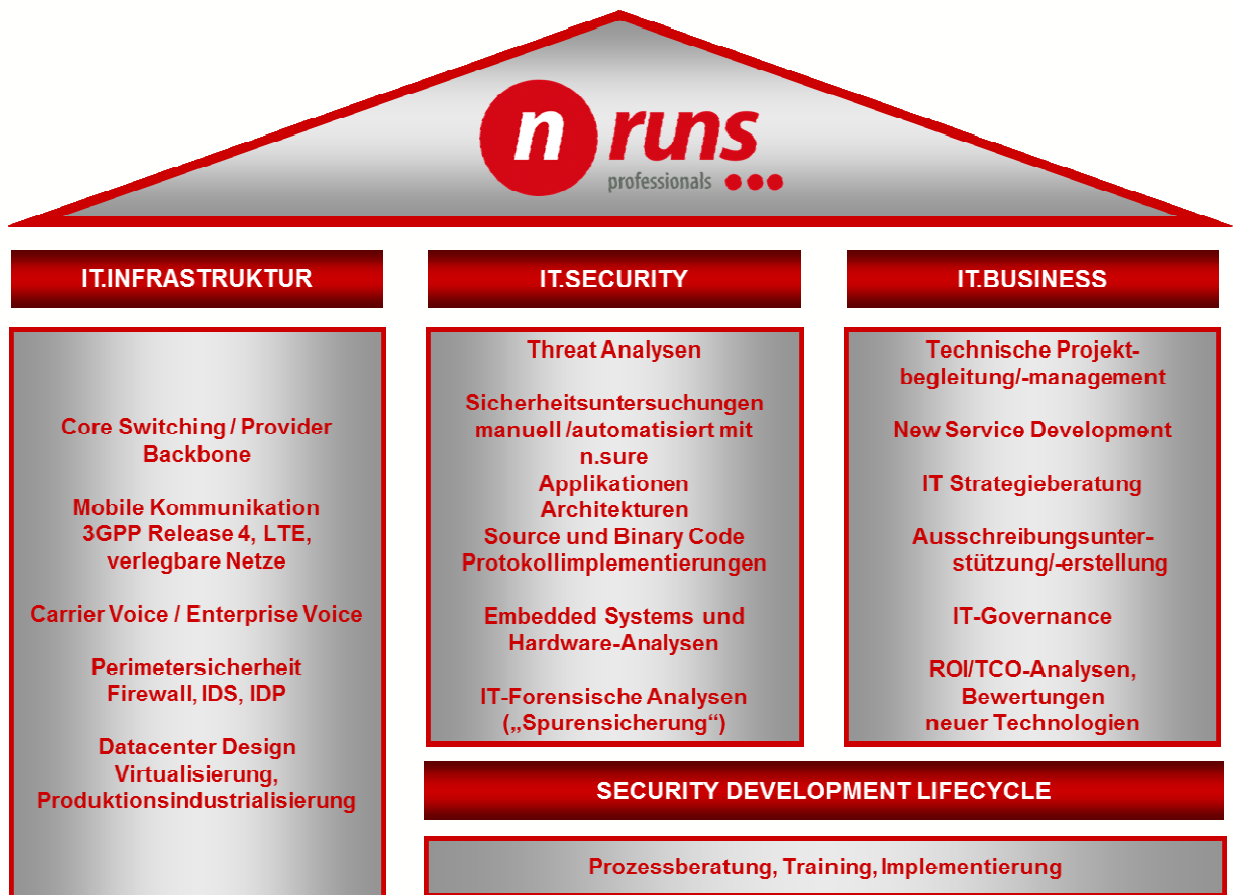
n runs
professionals

IT.INFRASTRUKTUR

IT.SECURITY

IT.BUSINESS

Core Switching / Provider Backbone

Mobile Kommunikation 3GPP Release 4, LTE, verlegbare Netze

Carrier Voice / Enterprise Voice

Perimetersicherheit Firewall, IDS, IDP

Datacenter Design Virtualisierung, Produktionsindustrialisierung

Threat Analysen

Sicherheitsuntersuchungen manuell /automatisiert mit n.sure
Applikationen
Architekturen
Source und Binary Code
Protokollimplementierungen

Embedded Systems und Hardware-Analysen

IT-Forensische Analysen („Spurensicherung“)

Technische Projektbegleitung/-management

New Service Development

IT Strategieberatung

Ausschreibungsunterstützung/-erstellung

IT-Governance

ROI/TCO-Analysen, Bewertungen neuer Technologien

SECURITY DEVELOPMENT LIFECYCLE

Prozessberatung, Training, Implementierung